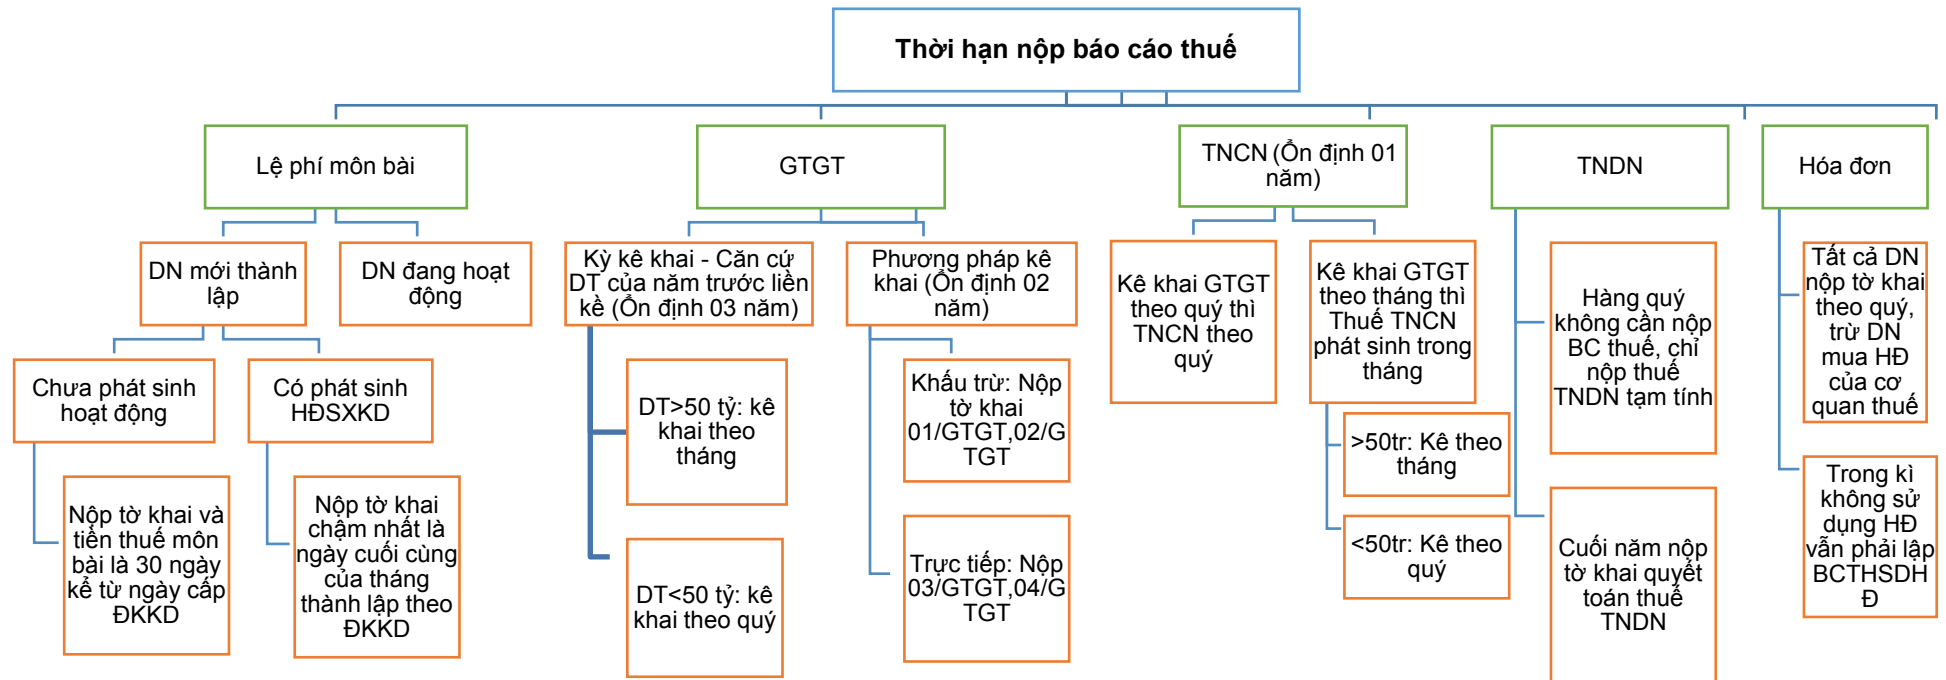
Thời hạn nộp báo cáo thuế

Lệ phí môn bài

DN mới thành lập

DN đang hoạt động

Chưa phát sinh hoạt động

Có phát sinh HĐSXKD

Nộp tờ khai và tiền thuế môn bài là 30 ngày kể từ ngày cấp ĐKKD

Nộp tờ khai chậm nhất là ngày cuối cùng của tháng thành lập theo ĐKKD

GTGT

Kỳ kê khai - Căn cứ DT của năm trước liền kề (Ổn định 03 năm)

DT>50 tỷ: kê khai theo tháng

DT<50 tỷ: kê khai theo quý

Phương pháp kê khai (Ổn định 02 năm)

Khấu trừ: Nộp tờ khai 01/GTGT,02/GTGT

Trực tiếp: Nộp 03/GTGT,04/GTGT

TNCN (Ổn định 01 năm)

Kê khai GTGT theo quý thì TNCN theo quý

Kê khai GTGT theo tháng thì Thuế TNCN phát sinh trong tháng

>50tr: Kê theo tháng

<50tr: Kê theo quý

TNDN

Hàng quý không cần nộp BC thuế, chỉ nộp thuế TNDN tạm tính

Cuối năm nộp tờ khai quyết toán thuế TNDN

Hóa đơn

Tất cả DN nộp tờ khai theo quý, trừ DN mua HĐ của cơ quan thuế

Trong kì không sử dụng HĐ vẫn phải lập BCTHSDHĐ